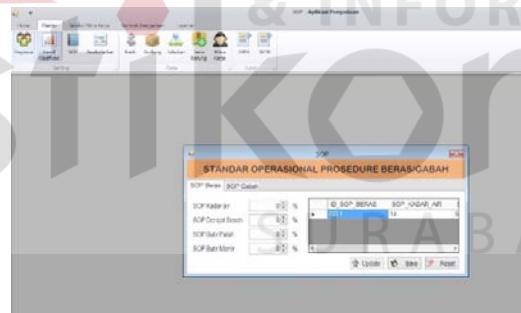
& INFOR
SOP - Aplikasi Penyusunan
stikom
SURABAYA
SOP
STANDAR OPERASIONAL PROSEDURE BERAS/GABAH
SOP Beras
SOP Gabah
SOP Kadar Air
0 %
SOP Derajat Sosoh
0 %
SOP Butir Patah
0 %
SOP Butir Menir
0 %
| ID_SOP_BERAS | SOP_KADAR_AIR |
|---|---|
| 001 | 12 |
Update
Save
Reset